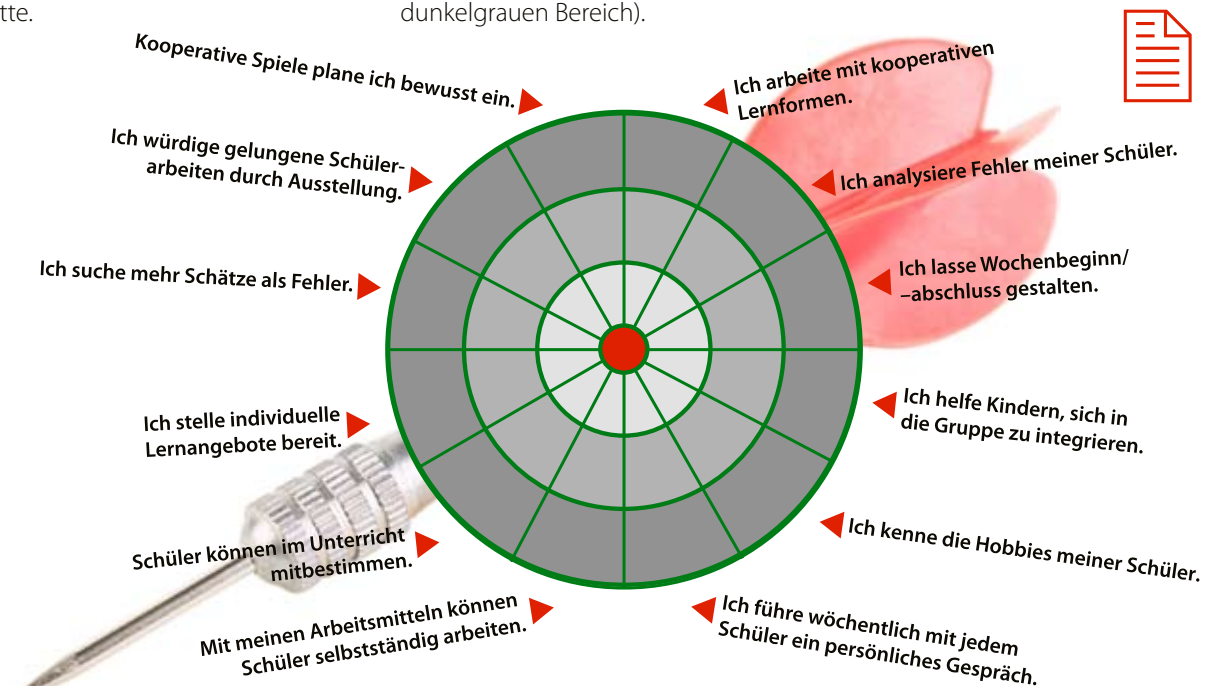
tte.

dunkelgrauen Bereich).

Kooperative Spiele plane ich bewusst ein.

Ich arbeite mit kooperativen Lernformen.

Ich würdige gelungene Schülerarbeiten durch Ausstellung.

Ich analysiere Fehler meiner Schüler.

Ich suche mehr Schätze als Fehler.

Ich lasse Wochenbeginn/ –abschluss gestalten.

Ich stelle individuelle Lernangebote bereit.

Ich helfe Kindern, sich in die Gruppe zu integrieren.

Schüler können im Unterricht mitbestimmen.

Ich kenne die Hobbies meiner Schüler.

Mit meinen Arbeitsmitteln können Schüler selbstständig arbeiten.

Ich führe wöchentlich mit jedem Schüler ein persönliches Gespräch.